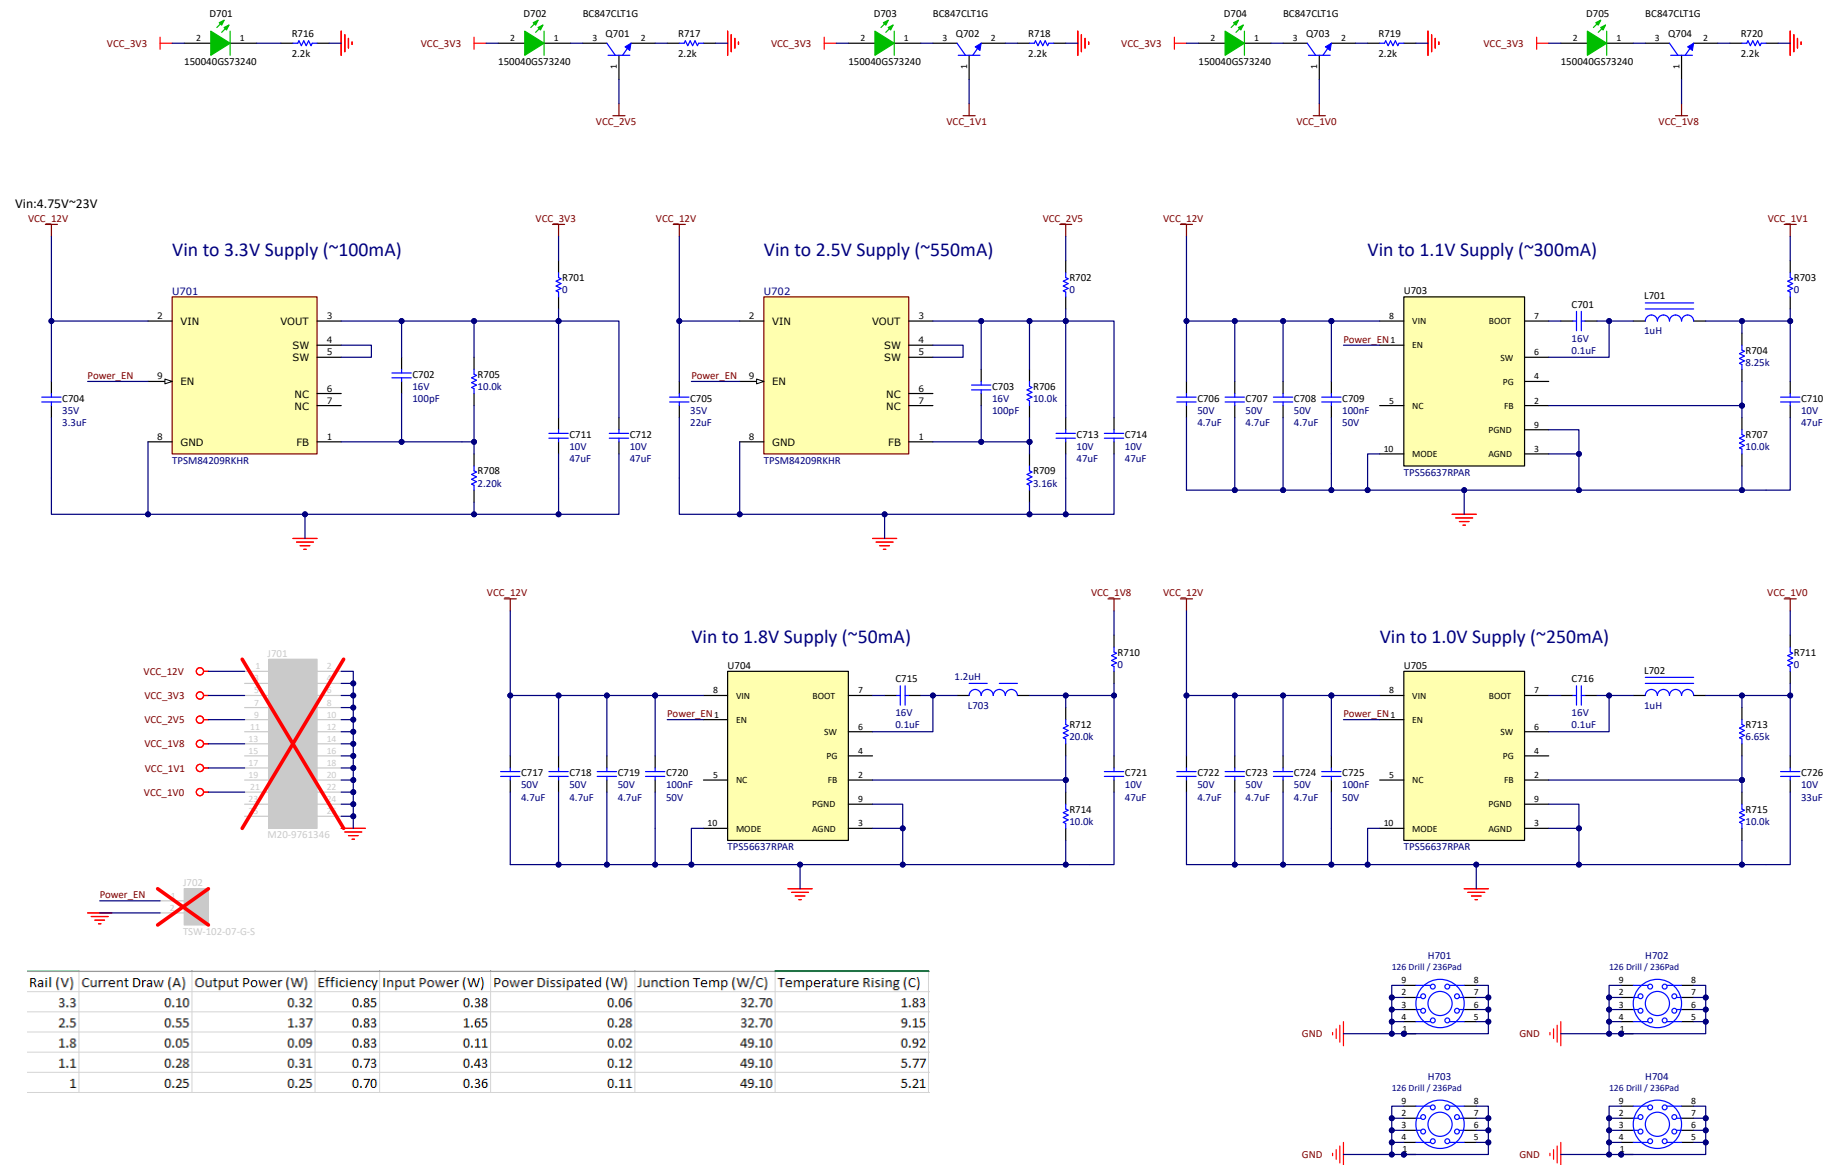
D701
VCC_3V3 2 1 R716
2.2k
150040GS73240

D702 BC847CLT1G
VCC_3V3 2 1 3 Q701 2 R717
2.2k
150040GS73240
1
VCC_2V5

D703 BC847CLT1G
VCC_3V3 2 1 3 Q702 2 R718
2.2k
150040GS73240
1
VCC_1V1

D704 BC847CLT1G
VCC_3V3 2 1 3 Q703 2 R719
2.2k
150040GS73240
1
VCC_1V0

D705 BC847CLT1G
VCC_3V3 2 1 3 Q704 2 R720
2.2k
150040GS73240
1
VCC_1V8

Vin:4.75V~23V
VCC_12V VCC_3V3
Vin to 3.3V Supply (~100mA)
U701
R701
0
2 VIN VOUT 3
SW 4
SW 5
Power_EN 9 EN
NC 6
NC 7
C702
16V
100pF
R705
10.0k
C704
35V
3.3uF
C711
10V
47uF
C712
10V
47uF
8 GND FB 1
TPSM84209RKHR
R708
2.20k

VCC_12V VCC_2V5
Vin to 2.5V Supply (~550mA)
U702
R702
0
2 VIN VOUT 3
SW 4
SW 5
Power_EN 9 EN
NC 6
NC 7
C703
16V
100pF
R706
10.0k
C705
35V
22uF
C713
10V
47uF
C714
10V
47uF
8 GND FB 1
TPSM84209RKHR
R709
3.16k

VCC_12V VCC_1V1
Vin to 1.1V Supply (~300mA)
U703
R703
0
C701 L701
8 VIN BOOT 7
16V
0.1uF
1uH
Power_EN 1 EN
SW 6
R704
8.25k
PG 4
C706
50V
4.7uF
C707
50V
4.7uF
C708
50V
4.7uF
C709
100nF
50V
5 NC FB 2
C710
10V
47uF
PGND 9
R707
10.0k
10 MODE AGND 3
TPS56637RPAR

VCC_12V VCC_1V8
Vin to 1.8V Supply (~50mA)
U704
R710
0
C715 1.2uH
8 VIN BOOT 7
16V
0.1uF
L703
Power_EN 1 EN
SW 6
R712
20.0k
PG 4
C717
50V
4.7uF
C718
50V
4.7uF
C719
50V
4.7uF
C720
100nF
50V
5 NC FB 2
C721
10V
47uF
PGND 9
R714
10.0k
10 MODE AGND 3
TPS56637RPAR

VCC_12V VCC_1V0
Vin to 1.0V Supply (~250mA)
U705
R711
0
C716 L702
8 VIN BOOT 7
16V
0.1uF
1uH
Power_EN 1 EN
SW 6
R713
6.65k
PG 4
C722
50V
4.7uF
C723
50V
4.7uF
C724
50V
4.7uF
C725
100nF
50V
5 NC FB 2
C726
10V
33uF
PGND 9
R715
10.0k
10 MODE AGND 3
TPS56637RPAR

J701
VCC_12V
VCC_3V3
VCC_2V5
VCC_1V8
VCC_1V1
VCC_1V0
1 2 3 4 5 6 7 8 9 10 11 12 13 14 15 16 17 18 19 20 21 22 23 24
M20-9761346

J702
Power_EN
TSW-102-07-G-S

| Rail (V) | Current Draw (A) | Output Power (W) | Efficiency | Input Power (W) | Power Dissipated (W) | Junction Temp (W/C) | Temperature Rising (C) |
|---|---|---|---|---|---|---|---|
| 3.3 | 0.10 | 0.32 | 0.85 | 0.38 | 0.06 | 32.70 | 1.83 |
| 2.5 | 0.55 | 1.37 | 0.83 | 1.65 | 0.28 | 32.70 | 9.15 |
| 1.8 | 0.05 | 0.09 | 0.83 | 0.11 | 0.02 | 49.10 | 0.92 |
| 1.1 | 0.28 | 0.31 | 0.73 | 0.43 | 0.12 | 49.10 | 5.77 |
| 1 | 0.25 | 0.25 | 0.70 | 0.36 | 0.11 | 49.10 | 5.21 |

H701
126 Drill / 236Pad
9 8 2 7 3 6 4 5 1
GND

H702
126 Drill / 236Pad
9 8 2 7 3 6 4 5 1
GND

H703
126 Drill / 236Pad
9 8 2 7 3 6 4 5 1
GND

H704
126 Drill / 236Pad
9 8 2 7 3 6 4 5 1
GND